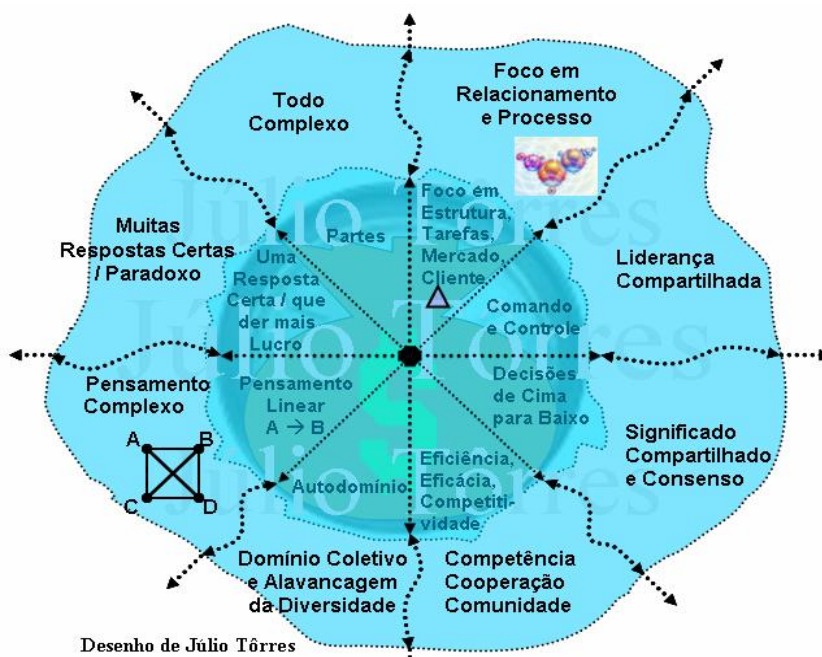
Todo Complexo

Foco em Relacionamento e Processo

Muitas Respostas Certas / Paradoxo

Partes

Foco em Estrutura, Tarefas, Mercado, Cliente

Uma Resposta Certa / que der mais Lucro

Liderança Compartilhada

Comando e Controle

Pensamento Complexo

Pensamento Linear A → B

Decisões de Cima para Baixo

Significado Compartilhado e Consenso

A B C D

Autodomínio

Eficiência, Eficácia, Competitividade

Domínio Coletivo e Alavancagem da Diversidade

Competência Cooperação Comunidade

Júlio Tôrres
Júlio Tôrres
Júlio Tôrres

Desenho de Júlio Tôrres